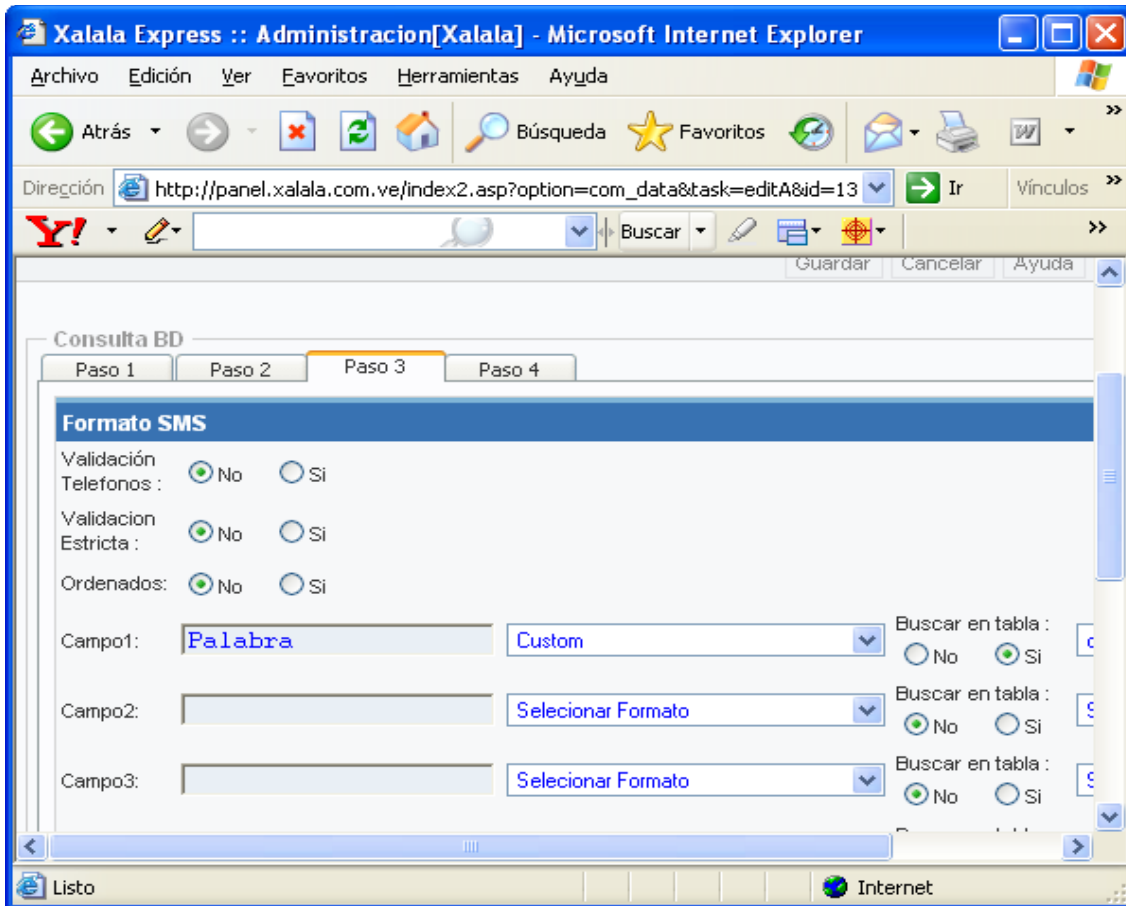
Xalala Express :: Administracion[Xalala] - Microsoft Internet Explorer

Archivo Edición Ver Favoritos Herramientas Ayuda

Atrás Búsqueda Favoritos

Dirección http://panel.xalala.com.ve/index2.asp?option=com_data&task=editA&id=13 Ir Vínculos

Buscar

Guardar Cancelar Ayuda

Consulta BD

Paso 1 Paso 2 Paso 3 Paso 4

Formato SMS

Validación Telefonos : No Si

Validacion Estricta : No Si

Ordenados: No Si

Campo1: Palabra Custom Buscar en tabla : No Si

Campo2: Selecionar Formato Buscar en tabla : No Si

Campo3: Selecionar Formato Buscar en tabla : No Si

Listo Internet